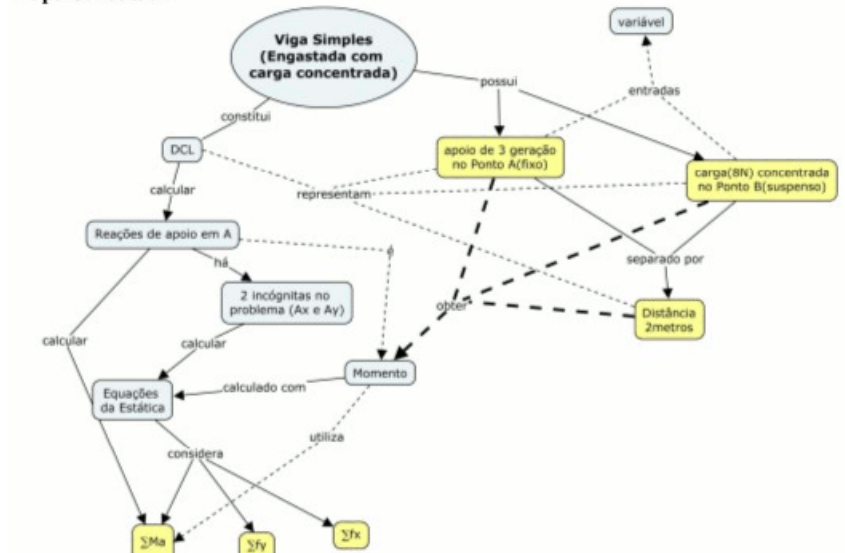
Viga Simples (Engastada com carga concentrada)

variável

possui

entradas

constitui

DCL

apoio de 3 geração no Ponto A(fixo)

carga(8N) concentrada no Ponto B(suspenso)

calcular

representam

Reações de apoio em A

é

há

separado por

2 incógnitas no problema (Ax e Ay)

obter

Distância 2metros

calcular

calcular

Momento

Equações da Estática

calculado com

utiliza

considera

$\sum Ma$

$\sum fy$

$\sum fx$